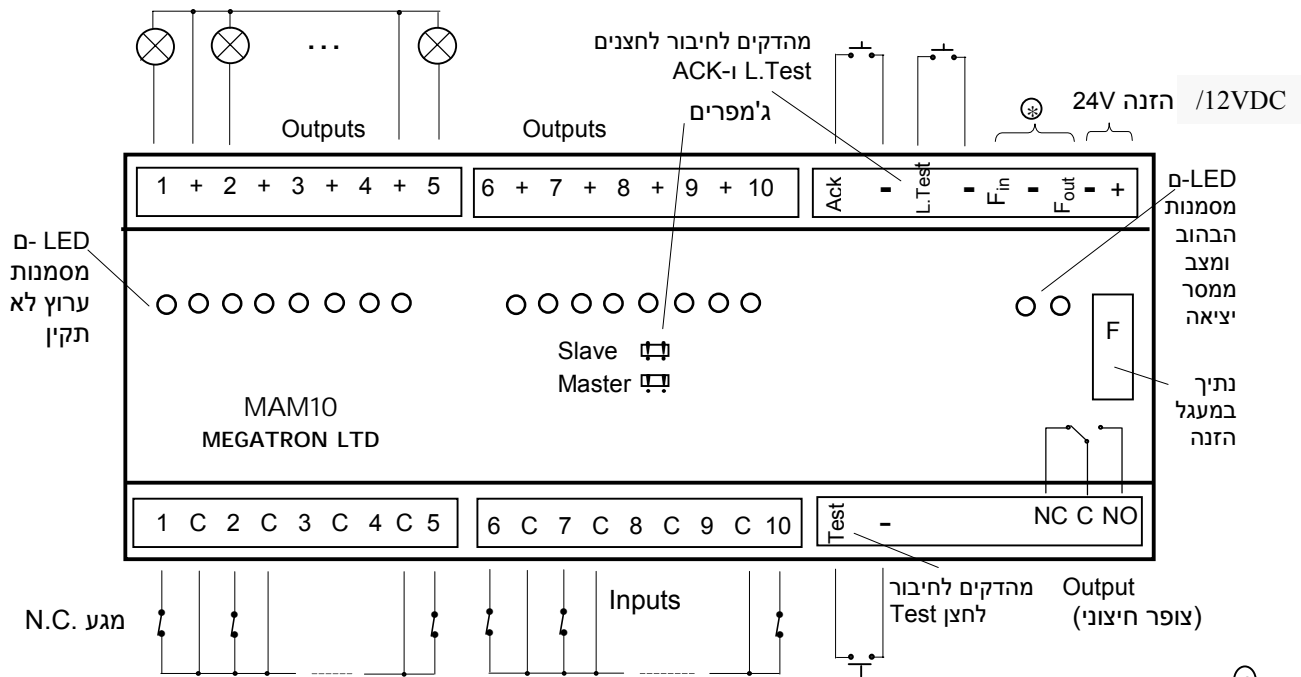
...

מהדקים לחיבור לחצנים
L.Test ו-ACK

/12VDC הזנה 24V

ג'מפרים

Outputs

Outputs

1 + 2 + 3 + 4 + 5

6 + 7 + 8 + 9 + 10

Ack - L.Test - $F_{in}$ - $F_{out}$ - +

LED-ם מסמנות הבהוב ומצב ממסר יציאה

LED -ם מסמנות ערוץ לא תקין

Slave

Master

F

MAM10
MEGATRON LTD

נתיך במעגל הזנה

1 C 2 C 3 C 4 C 5

6 C 7 C 8 C 9 C 10

Test -

NC C NO

מגע N.C.

Inputs

מהדקים לחיבור לחצן Test

Output
(צופר חיצוני)